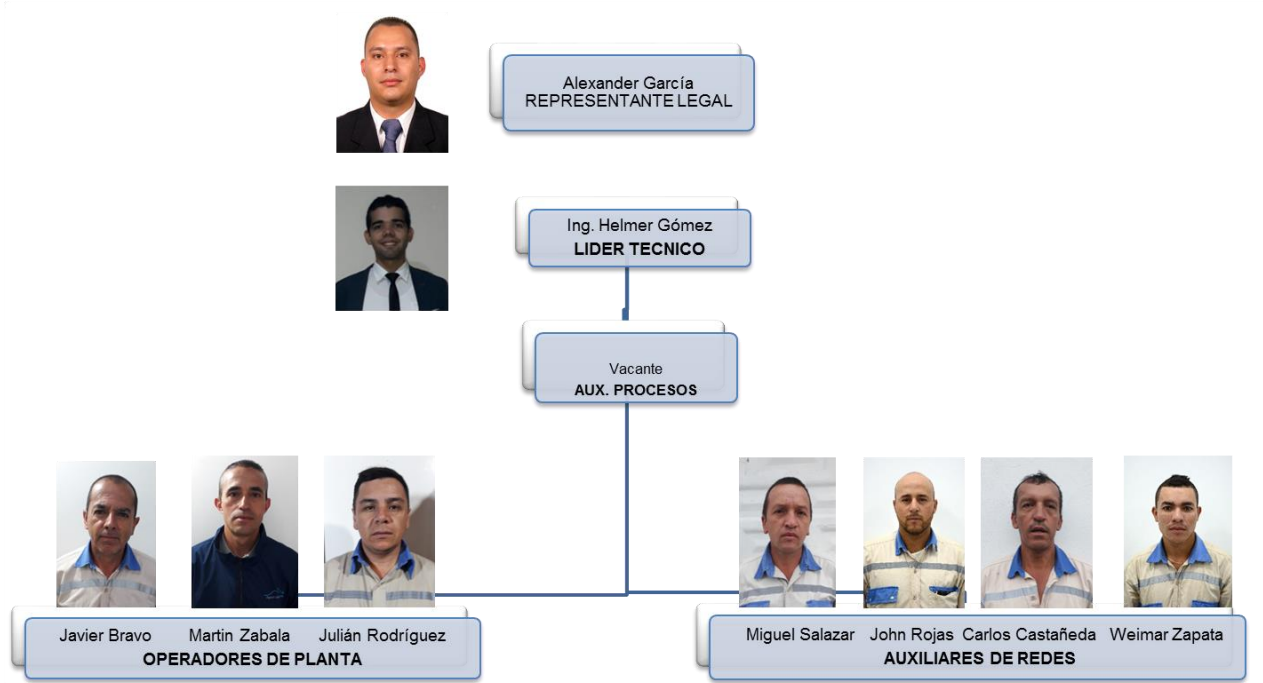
Alexander García
REPRESENTANTE LEGAL

Ing. Helmer Gómez
LIDER TECNICO

Vacante
AUX. PROCESOS

Javier Bravo Martin Zabala Julián Rodríguez
OPERADORES DE PLANTA

Miguel Salazar John Rojas Carlos Castañeda Weimar Zapata
AUXILIARES DE REDES